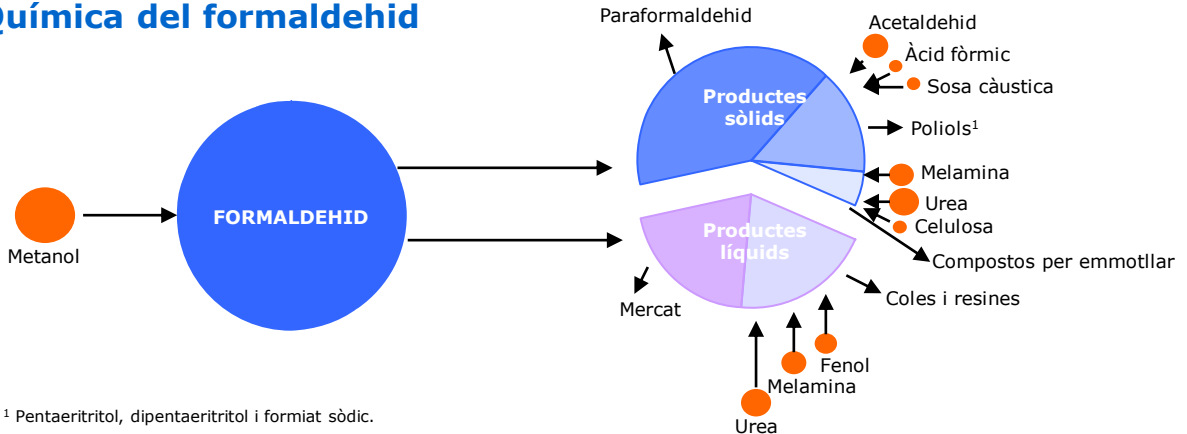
Química del formaldehid

Metanol

FORMALDEHID

Paraformaldehid

Acetaldehid

Àcid fòrmic

Sosa càustica

Productes sòlids

Poliols$^1$

Melamina

Urea

Celulosa

Compostos per emmotllar

Productes líquids

Mercat

Coles i resines

Fenol

Melamina

Urea

$^1$ Pentaeritritol, dipentaeritritol i formiat sòdic.